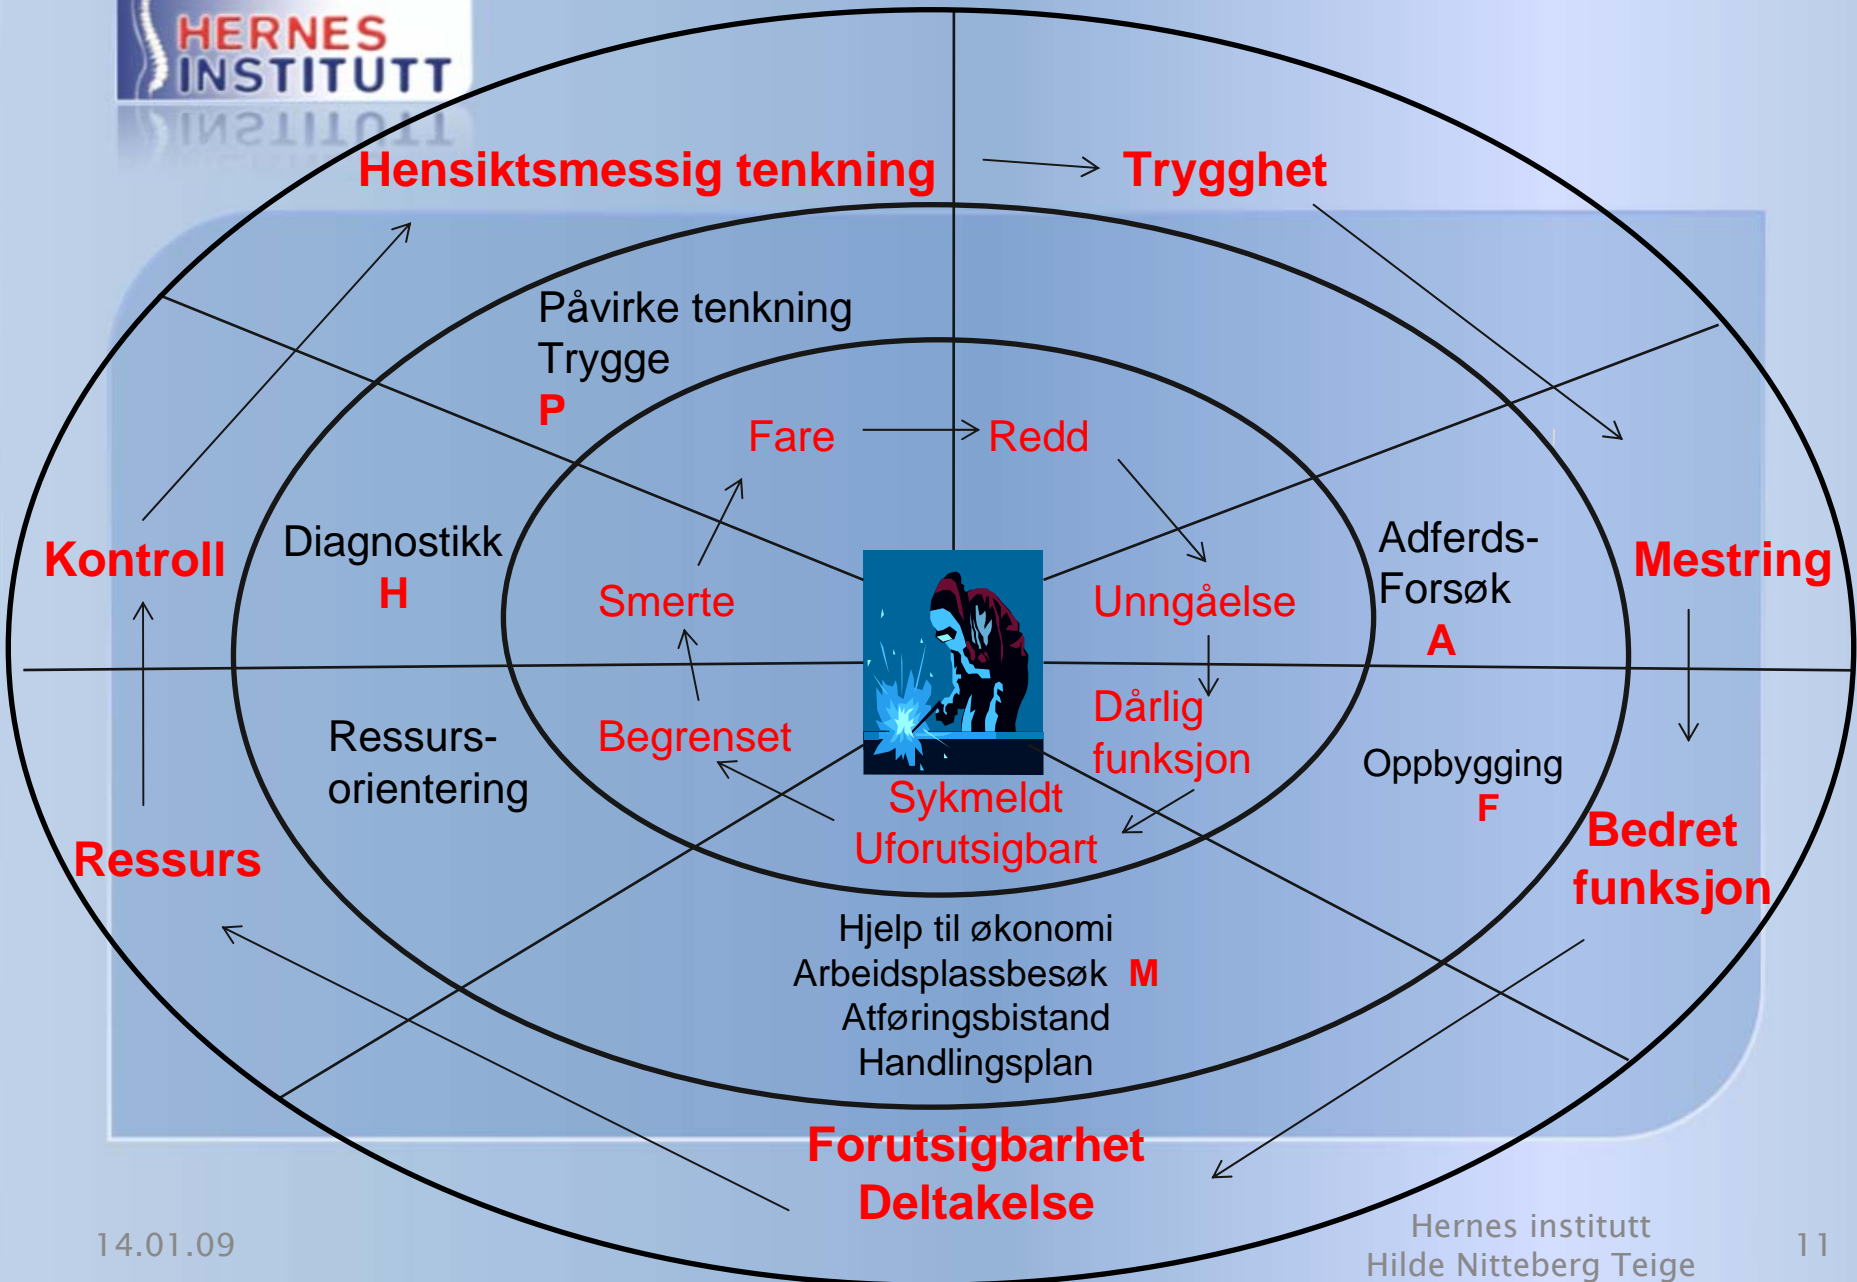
HERNES INSTITUTT

Hensiktsmessig tenkning

Trygghet

Påvirke tenkning
Trygge
P

Fare

Redd

Kontroll

Diagnostikk
H

Smerte

Unngåelse

Adferds-
Forsøk
A

Mestring

Ressurs-
orientering

Begrenset

Dårlig
funksjon

Oppbygging
F

Sykmeldt
Uforutsigbart

Bedret
funksjon

Ressurs

Hjelp til økonomi
Arbeidsplassbesøk M
Atføringsbistand
Handlingsplan

Forutsigbarhet
Deltakelse

14.01.09

Hernes institutt
Hilde Nitteberg Teige

11